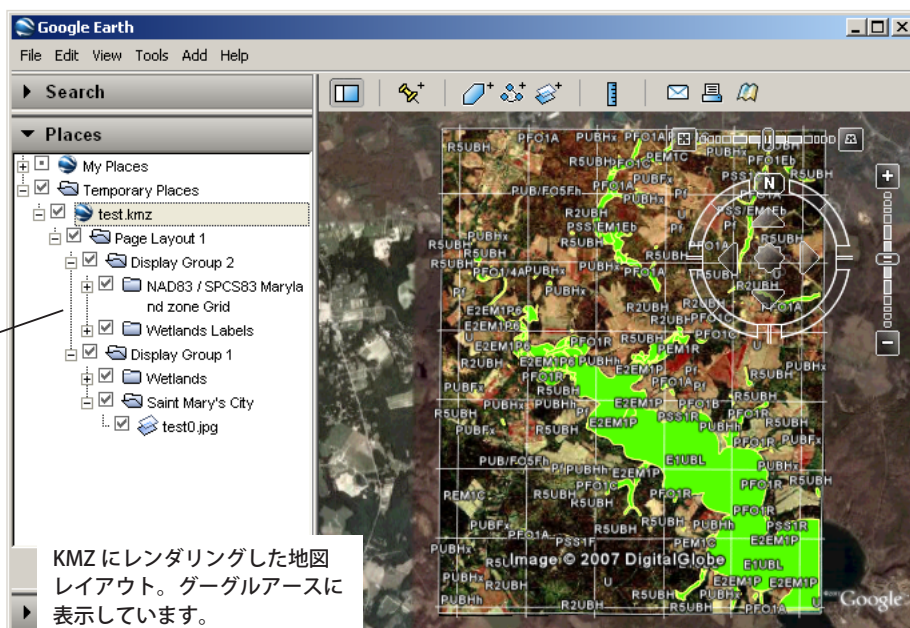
Google Earth

File Edit View Tools Add Help

Search

Places

My Places
Temporary Places
test.kmz
Page Layout 1
Display Group 2
NAD83 / SPCS83 Maryland zone Grid
Wetlands Labels
Display Group 1
Wetlands
Saint Mary's City
test0.jpg

PFO1A PUBHx PFO1A R5UBH R5UBH PFO1C PEM1C PFO1Eb PUBFx PSS1 R5UBH PUB/FO5Fh PSS/EM1Eb R2UBH PSS1EM1Eb R5UBH PUBHx R5UBH PFO1/4 PUBHx PUBHx PFO1A PUBHx R2UBH E2EM1P E2EM1P6 PFO1R R5UBH PFO1C R2UBH E2EM1P6 PUBHh PEM1R PUBFx PFO1P PFO1A R5UBH PUBHx E2EM1P PFO1B R5UBH PSS1R E2EM1P PFO1R PUBFx PUB/FO5Fh PUBHh E2EM1P E1UBL PFO1R PEM1C PFO1C PFO1R R5UBH R5UBH PUBHh PSS1R PUBFx PFO1A PSS1F E2EM1P E1UBL R2UBH E2EM1P R2UBH PFO1A

Image © 2007 DigitalGlobe

Google

KMZ にレンダリングした地図レイアウト。グーグルアースに表示しています。